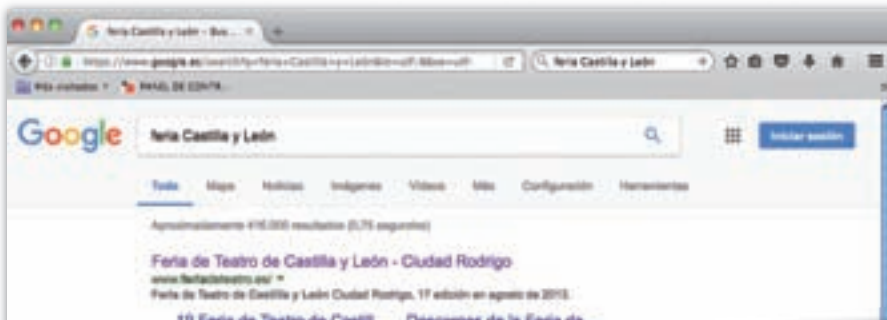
feria Castilla y León - Bus... ×

https://www.google.es/search?q=feria+Castilla+y+León&ie=utf-8&oe=utf

feria Castilla y León

Más visitados  PANEL DE CONTR...

Google

feria Castilla y León

Iniciar sesión

Todo  Maps  Noticias  Imágenes  Vídeos  Más  Configuración  Herramientas

Aproximadamente 416.000 resultados (0,75 segundos)

Feria de Teatro de Castilla y León - Ciudad Rodrigo

www.feriadeteatro.es/

Feria de Teatro de Castilla y León Ciudad Rodrigo. 17 edición en agosto de 2015.

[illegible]